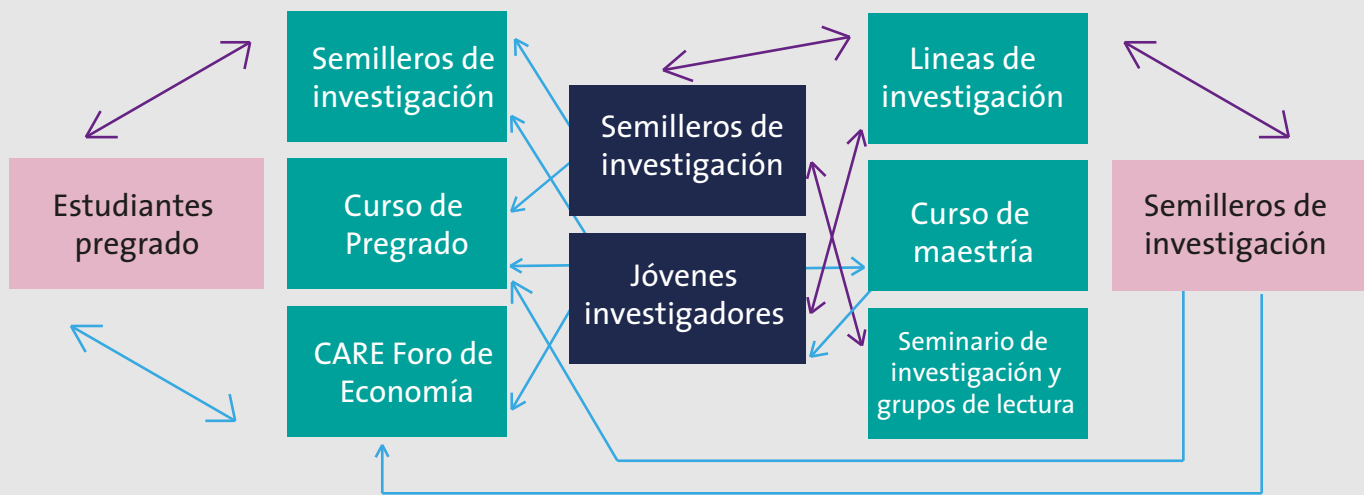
Estudiantes pregrado

Semilleros de investigación

Curso de Pregrado

CARE Foro de Economía

Semilleros de investigación

Jóvenes investigadores

Lineas de investigación

Curso de maestría

Seminario de investigación y grupos de lectura

Semilleros de investigación